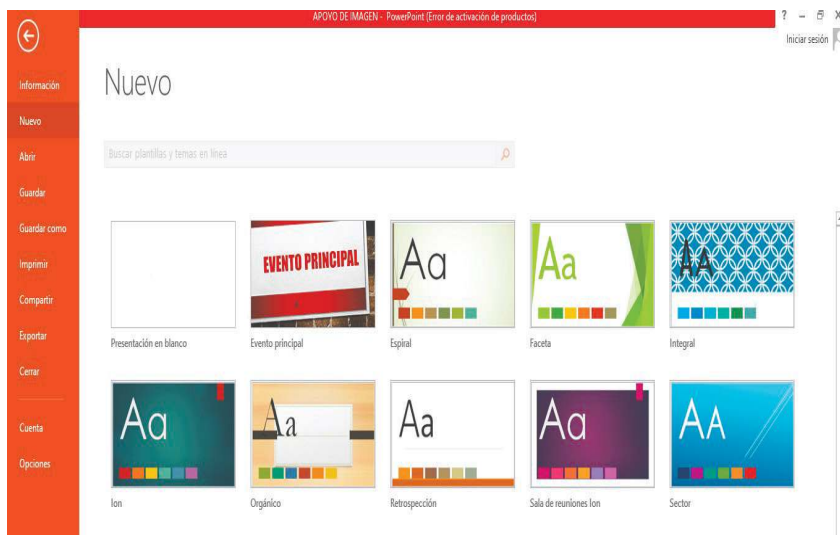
APOYO DE IMAGEN - PowerPoint (Error de activación de productos)

? – ⧉ ×

Iniciar sesión

Información
Nuevo
Abrir
Guardar
Guardar como
Imprimir
Compartir
Exportar
Cerrar
Cuenta
Opciones

Nuevo

Buscar plantillas y temas en línea

EVENTO PRINCIPAL

Aa

Aa

AA

Presentación en blanco
Evento principal
Espiral
Faceta
Integral

Aa

Aa

Aa

Aa

AA

Ion
Orgánico
Retrospección
Sala de reuniones Ion
Sector